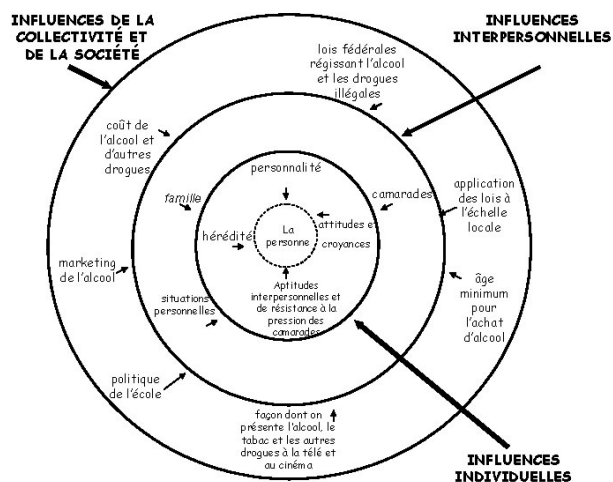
INFLUENCES DE LA COLLECTIVITÉ ET DE LA SOCIÉTÉ

INFLUENCES INTERPERSONNELLES

lois fédérales régissant l'alcool et les drogues illégales

coût de l'alcool et d'autres drogues

personnalité

famille

camarades

application des lois à l'échelle locale

hérédité

La personne

attitudes et croyances

marketing de l'alcool

situations personnelles

Aptitudes interpersonnelles et de résistance à la pression des camarades

âge minimum pour l'achat d'alcool

politique de l'école

façon dont on présente l'alcool, le tabac et les autres drogues à la télé et au cinéma

INFLUENCES INDIVIDUELLES